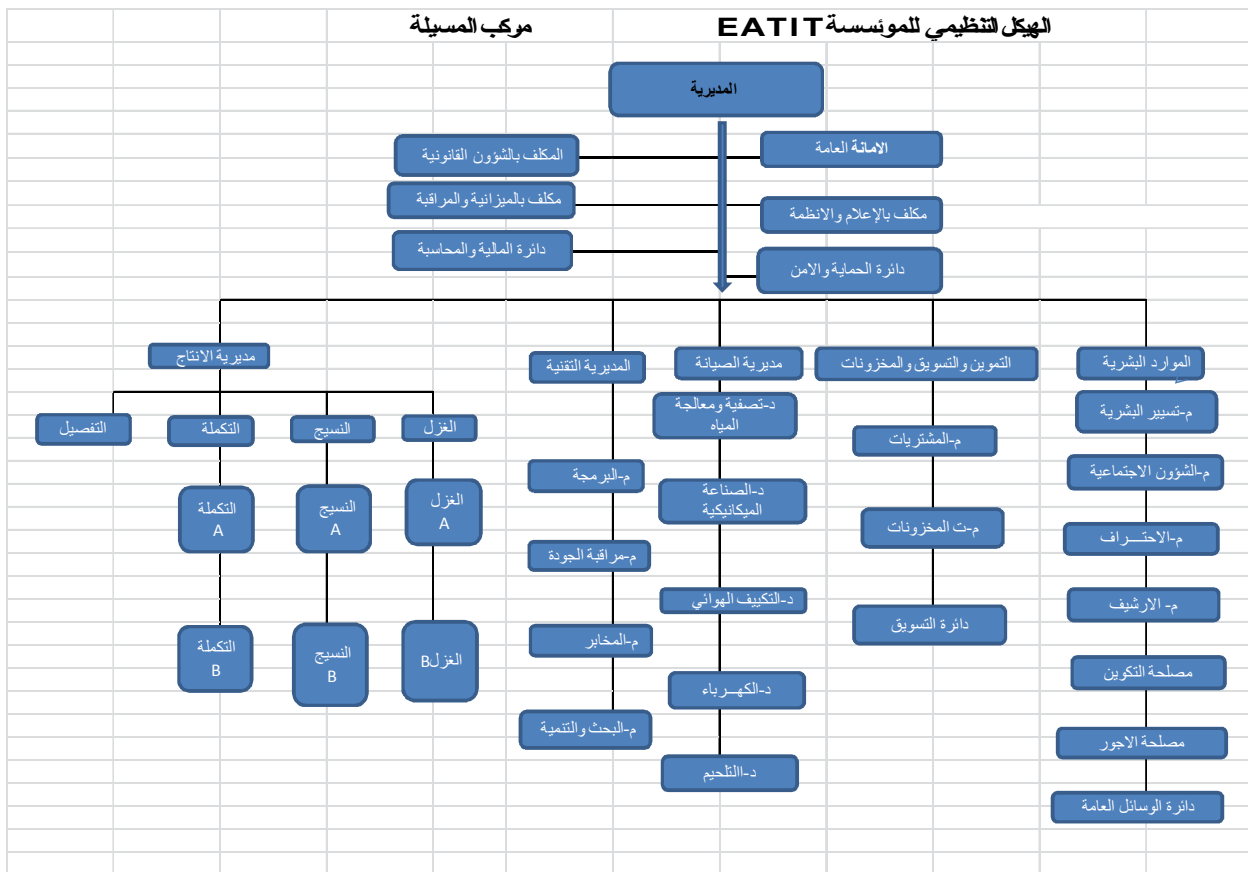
الهيكل التنظيمي للموئسسة EATIT

مركب المسيلة

المديرية

الامانة العامة

المكلف بالشؤون القانونية

مكلف بالميزانية والمراقبة

مكلف بالإعلام والانظمة

دائرة المالية والمحاسبة

دائرة الحماية والامن

مديرية الانتاج

المديرية التقنية

مديرية الصيانة

التموين والتسويق والمخزونات

الموارد البشرية

التفصيل

التكملة

النسيج

الغزل

التكملة A

النسيج A

الغزل A

التكملة B

النسيج B

الغزلB

م-البرمجة

م-مراقبة الجودة

م-المخابر

م-البحث والتنمية

د-تصفية ومعالجة المياه

د-الصناعة الميكانيكية

د-التكييف الهوائي

د-الكهـــرباء

د-االتلحيم

م-المشتريات

م-ت المخزونات

دائرة التسويق

م-تسيير البشرية

م-الشؤون الاجتماعية

م-الاحتـــراف

م- الارشيف

مصلحة التكوين

مصلحة الاجور

دائرة الوسائل العامة